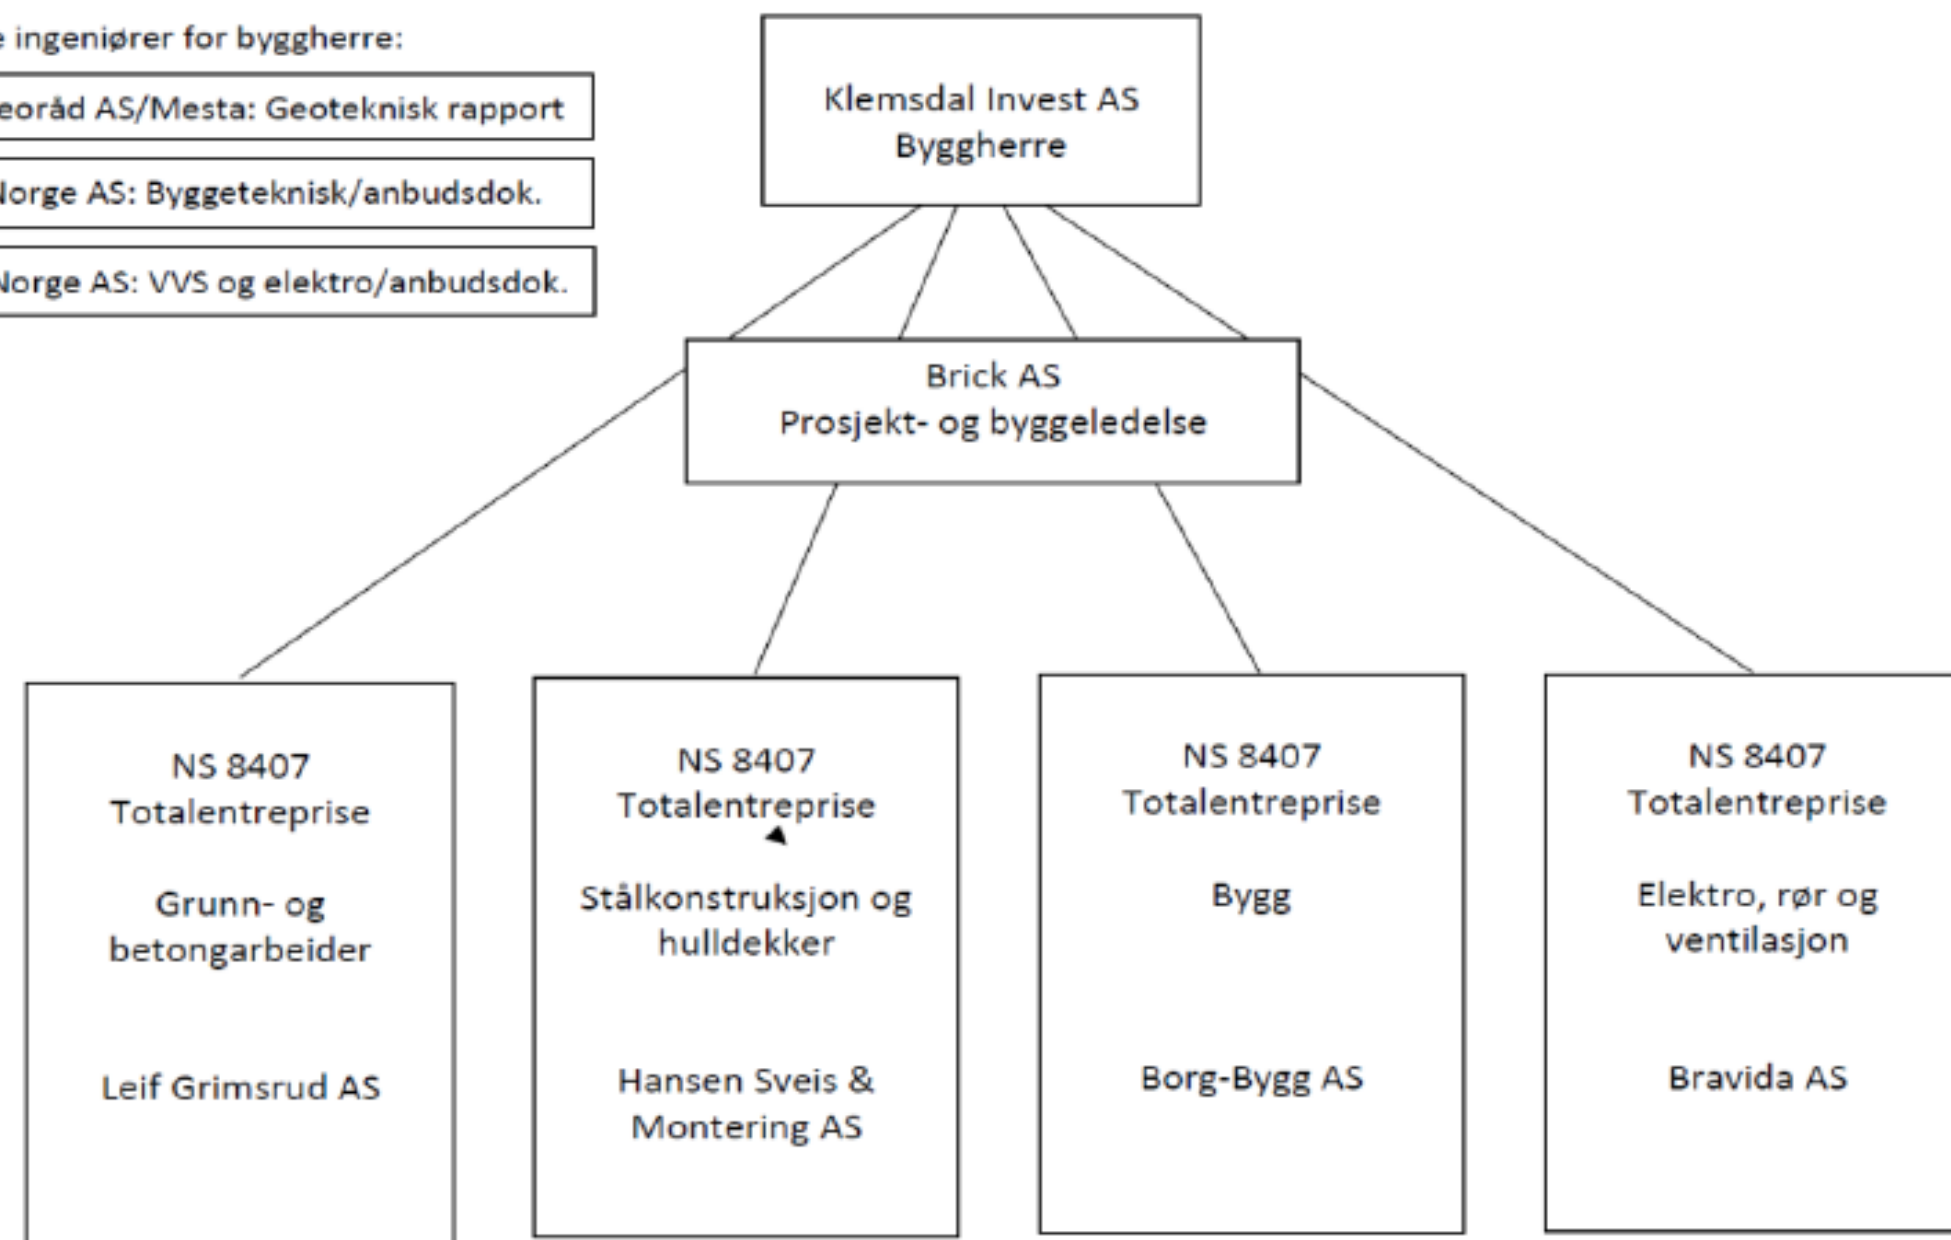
e ingeniører for byggherre:

eoråd AS/Mesta: Geoteknisk rapport

lorge AS: Byggeteknisk/anbudsdok.

lorge AS: VVS og elektro/anbudsdok.

Klemsdal Invest AS
Byggherre

Brick AS
Prosjekt- og byggeledelse

NS 8407
Totalentreprise

Grunn- og betongarbeider

Leif Grimsrud AS

NS 8407
Totalentreprise

Stålkonstruksjon og hulldekker

Hansen Sveis & Montering AS

NS 8407
Totalentreprise

Bygg

Borg-Bygg AS

NS 8407
Totalentreprise

Elektro, rør og ventilasjon

Bravida AS